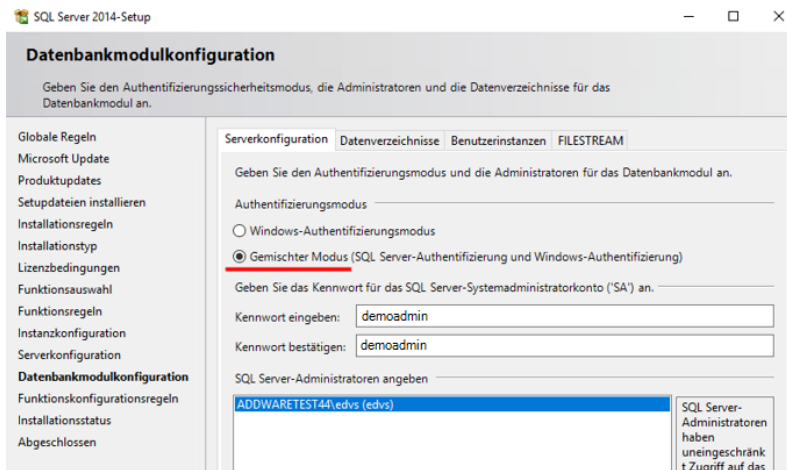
SQL Server 2014-Setup

Datenbankmodulkonfiguration

Geben Sie den Authentifizierungssicherheitsmodus, die Administratoren und die Datenverzeichnisse für das Datenbankmodul an.

Globale Regeln
Microsoft Update
Produktupdates
Setupdateien installieren
Installationsregeln
Installationstyp
Lizenzbedingungen
Funktionsauswahl
Funktionsregeln
Instanzkonfiguration
Serverkonfiguration
Datenbankmodulkonfiguration
Funktionskonfigurationsregeln
Installationsstatus
Abgeschlossen

Serverkonfiguration | Datenverzeichnisse | Benutzerinstanzen | FILESTREAM

Geben Sie den Authentifizierungsmodus und die Administratoren für das Datenbankmodul an.

Authentifizierungsmodus

Windows-Authentifizierungsmodus

Gemischter Modus (SQL Server-Authentifizierung und Windows-Authentifizierung)

Geben Sie das Kennwort für das SQL Server-Systemadministratorkonto ('SA') an.

Kennwort eingeben: demoadmin

Kennwort bestätigen: demoadmin

SQL Server-Administratoren angeben

ADDWARETEST44\edvs (edvs)

SQL Server-Administratoren haben uneingeschränkt Zugriff auf das